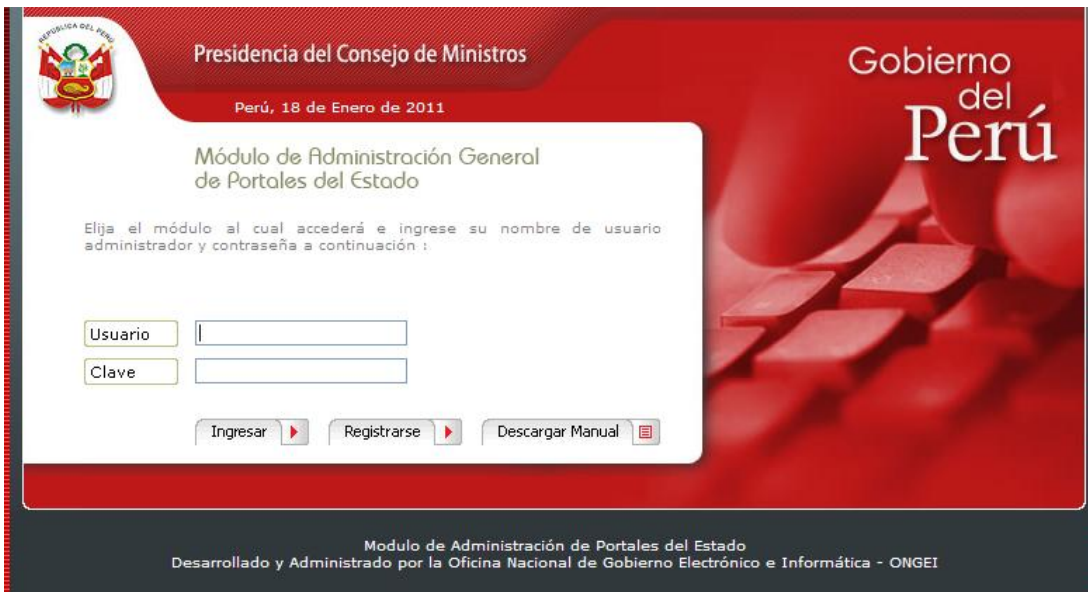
REPÚBLICA DEL PERÚ

Presidencia del Consejo de Ministros

Perú, 18 de Enero de 2011

Gobierno del Perú

Módulo de Administración General de Portales del Estado

Elija el módulo al cual accederá e ingrese su nombre de usuario administrador y contraseña a continuación :

Usuario

Clave

Ingresar

Registrarse

Descargar Manual

Modulo de Administración de Portales del Estado
Desarrollado y Administrado por la Oficina Nacional de Gobierno Electrónico e Informática - ONGEI